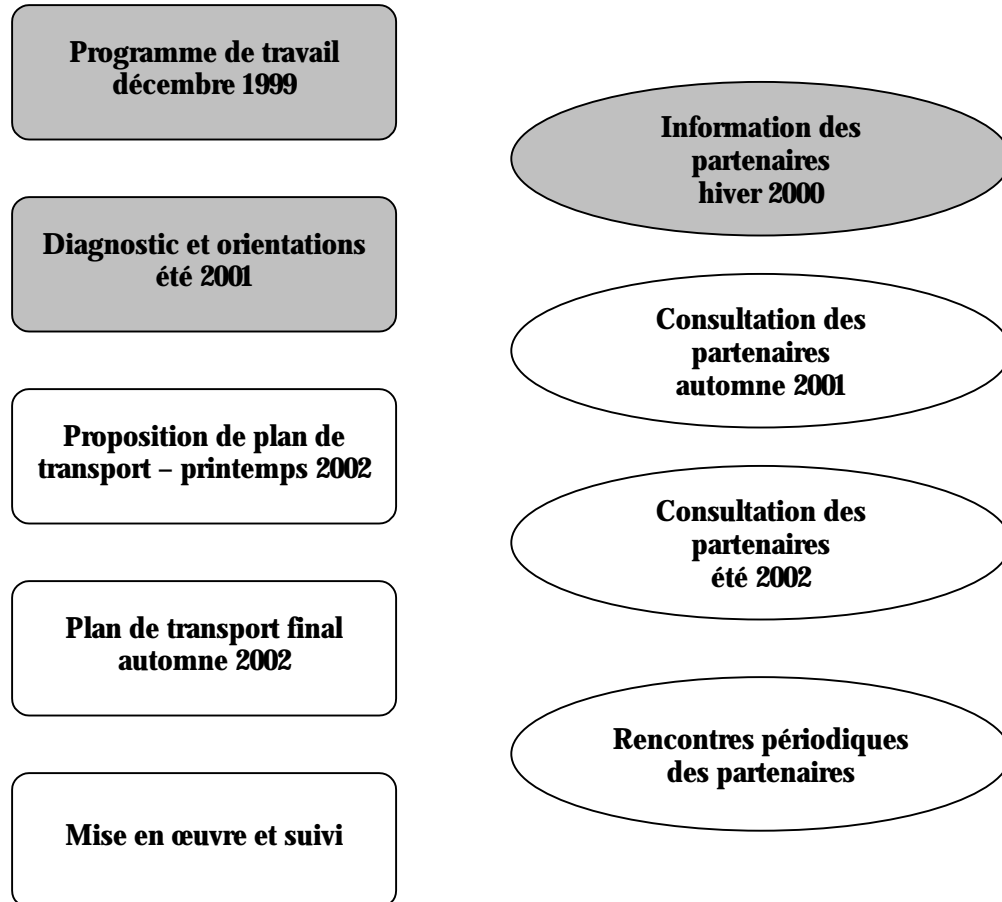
Programme de travail
décembre 1999

Information des partenaires
hiver 2000

Diagnostic et orientations
été 2001

Consultation des partenaires
automne 2001

Proposition de plan de transport – printemps 2002

Consultation des partenaires
été 2002

Plan de transport final
automne 2002

Rencontres périodiques des partenaires

Mise en œuvre et suivi